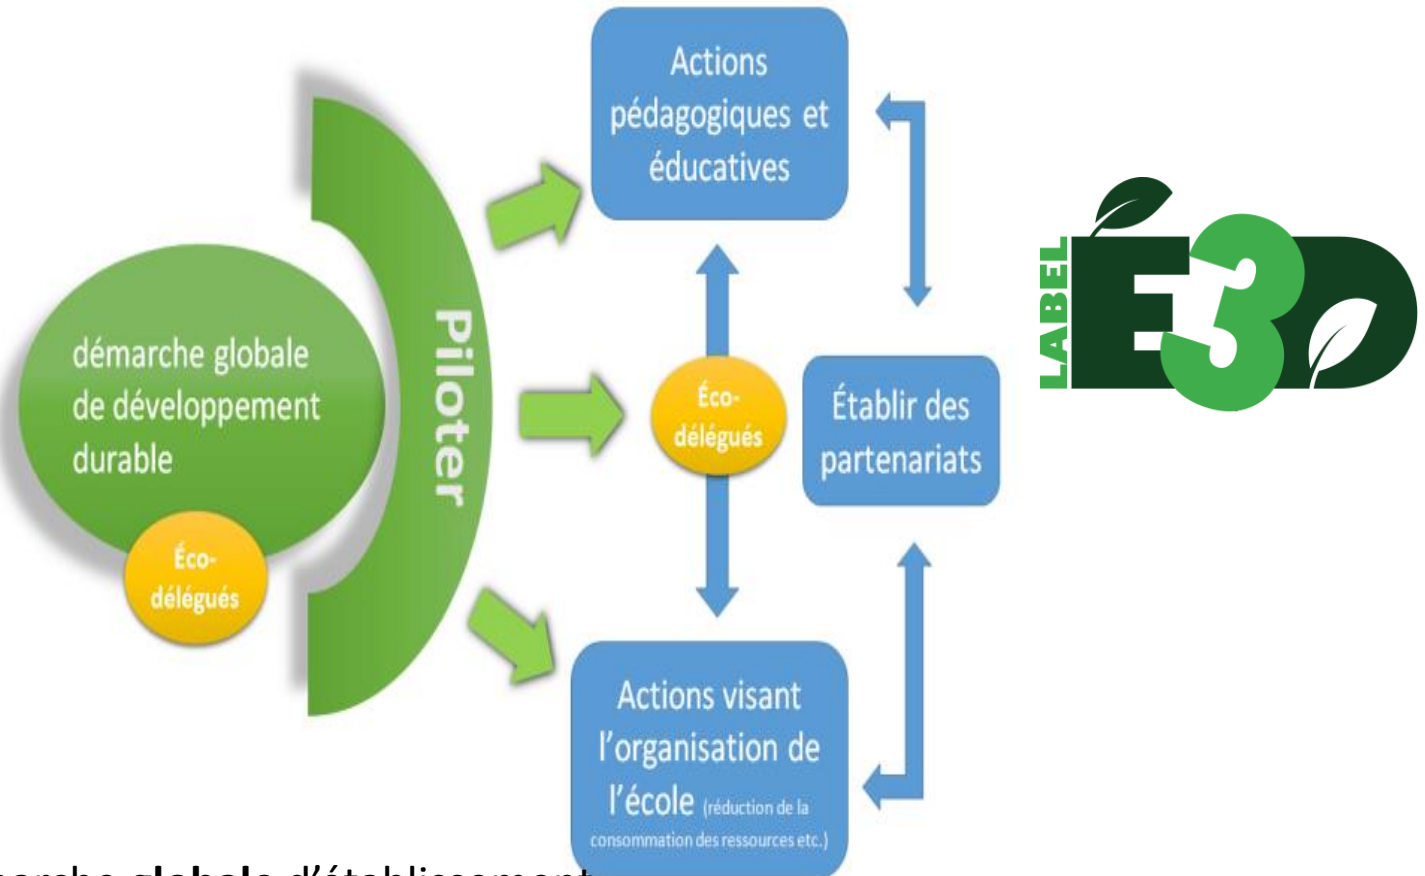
démarche globale de développement durable

Éco-délégués

Piloter

Actions pédagogiques et éducatives

Éco-délégués

Établir des partenariats

Actions visant l'organisation de l'école (réduction de la consommation des ressources etc.)

LABEL E3D

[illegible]arche **globale** d'établissement